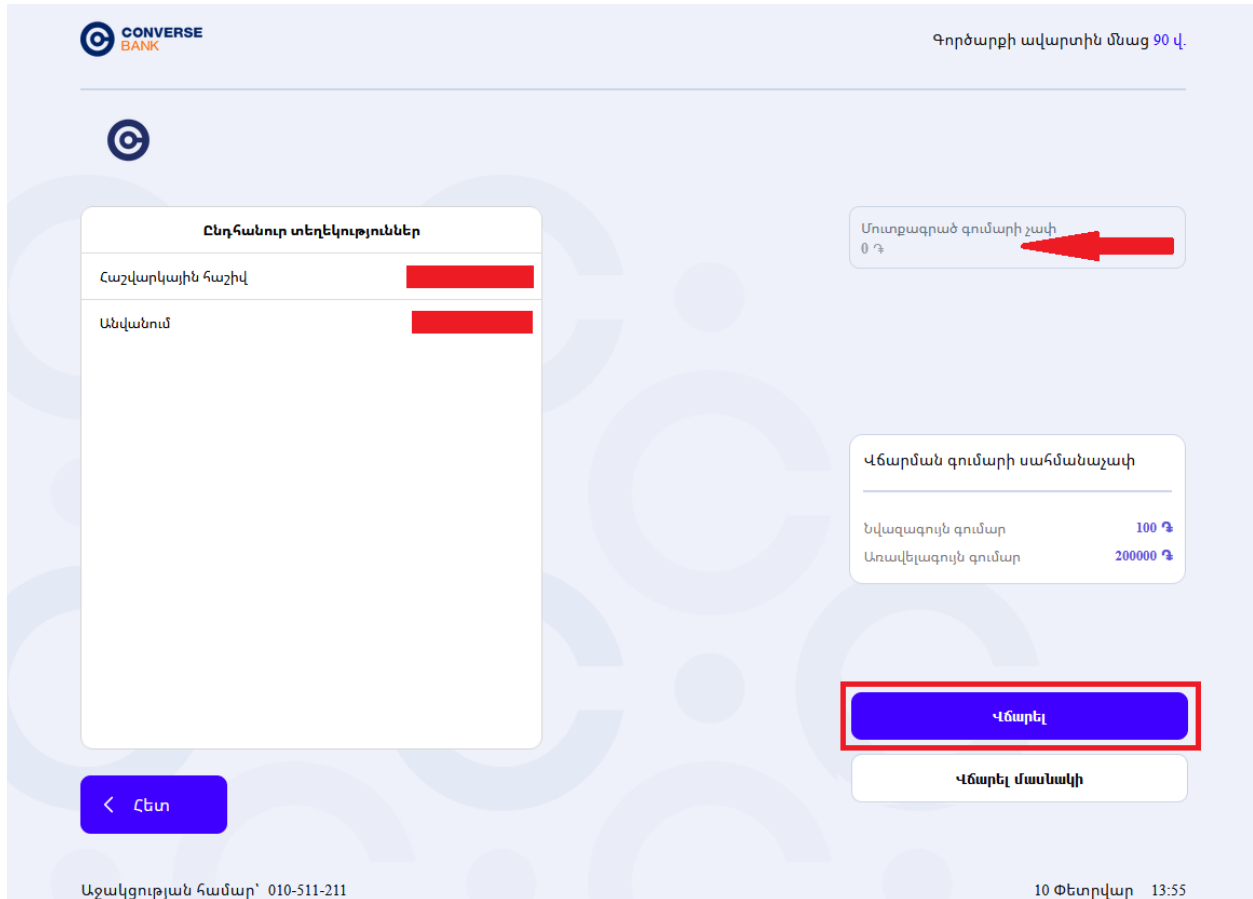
CONVERSE BANK

Գործարքի ավարտին մնաց 90 վ.

Ընդհանուր տեղեկություններ

Հաշվարկային հաշիվ

Անվանում

Մուտքագրած գումարի չափ
0 ֏

Վճարման գումարի սահմանաչափ

Նվազագույն գումար 100 ֏

Առավելագույն գումար 200000 ֏

Վճարել

Վճարել մասնակի

Հետ

Աջակցության համար՝ 010-511-211

10 Փետրվար 13:55